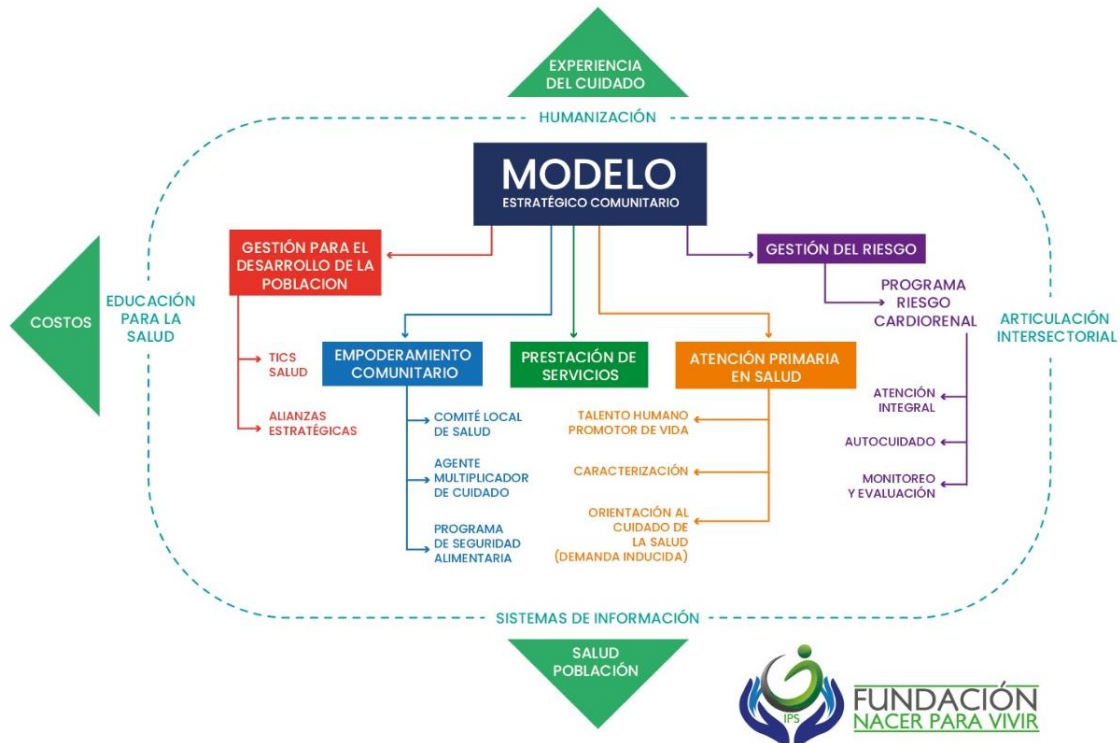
EXPERIENCIA DEL CUIDADO

HUMANIZACIÓN

MODELO
ESTRATÉGICO COMUNITARIO

COSTOS

EDUCACIÓN PARA LA SALUD

GESTIÓN PARA EL DESARROLLO DE LA POBLACION

TICS SALUD

ALIANZAS ESTRATÉGICAS

EMPODERAMIENTO COMUNITARIO

COMITÉ LOCAL DE SALUD

AGENTE MULTIPLICADOR DE CUIDADO

PROGRAMA DE SEGURIDAD ALIMENTARIA

PRESTACIÓN DE SERVICIOS

ATENCIÓN PRIMARIA EN SALUD

TALENTO HUMANO PROMOTOR DE VIDA

CARACTERIZACIÓN

ORIENTACIÓN AL CUIDADO DE LA SALUD (DEMANDA INDUCIDA)

GESTIÓN DEL RIESGO

PROGRAMA RIESGO CARDIORENAL

ATENCIÓN INTEGRAL

AUTOCUIDADO

MONITOREO Y EVALUACIÓN

ARTICULACIÓN INTERSECTORIAL

SISTEMAS DE INFORMACIÓN

SALUD POBLACIÓN

IPS
FUNDACIÓN
NACER PARA VIVIR